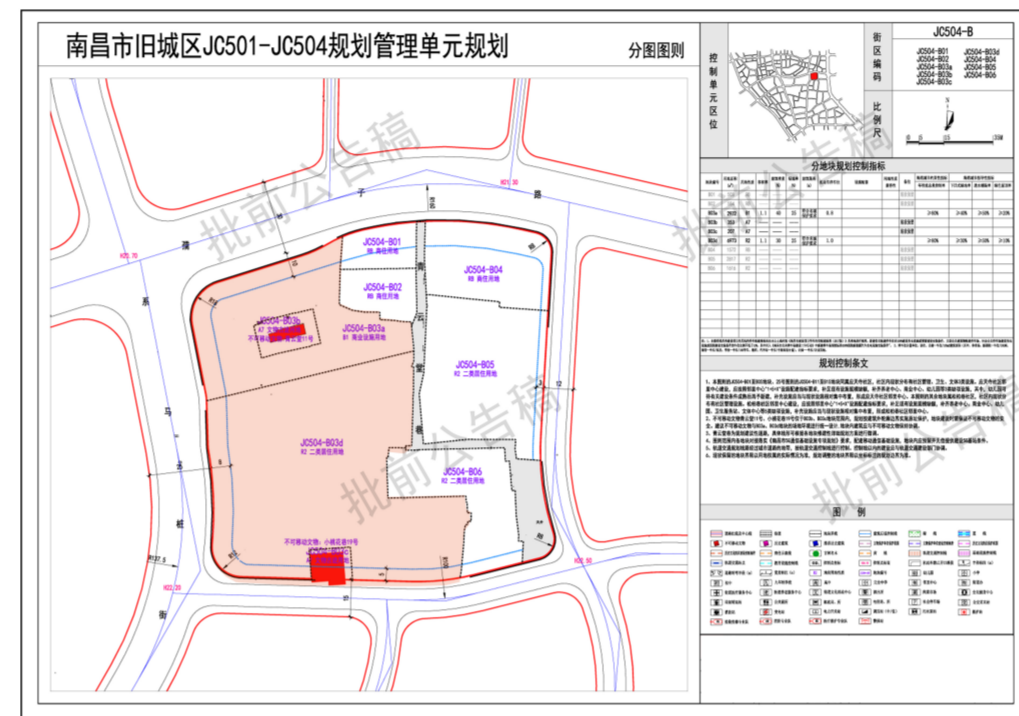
南昌市旧城区JC501-JC504规划管理单元规划

分图图则

控制单元区位

JC504-B

街区编码

JC504-B01 JC504-B03d
JC504-B02 JC504-B04
JC504-B03a JC504-B05
JC504-B03b JC504-B06
JC504-B03c

比例尺

分地块规划控制指标

规划控制条文

图例

批前公告稿

批前公告稿

批前公告稿

子

路

孺

系

乌

桃

街

云

巷

JC504-B01
R8 商住用地

JC504-B02
R8 商住用地

JC504-B03a
B1 商业设施用地

JC504-B03b
A7 文物古迹用地
不可移动文物：桃花巷11号

JC504-B04
R8 商住用地

JC504-B05
R2 二类居住用地

JC504-B06
R2 二类居住用地

JC504-B03d
R2 二类居住用地

不可移动文物：小桃花巷19号
JC504-B03c